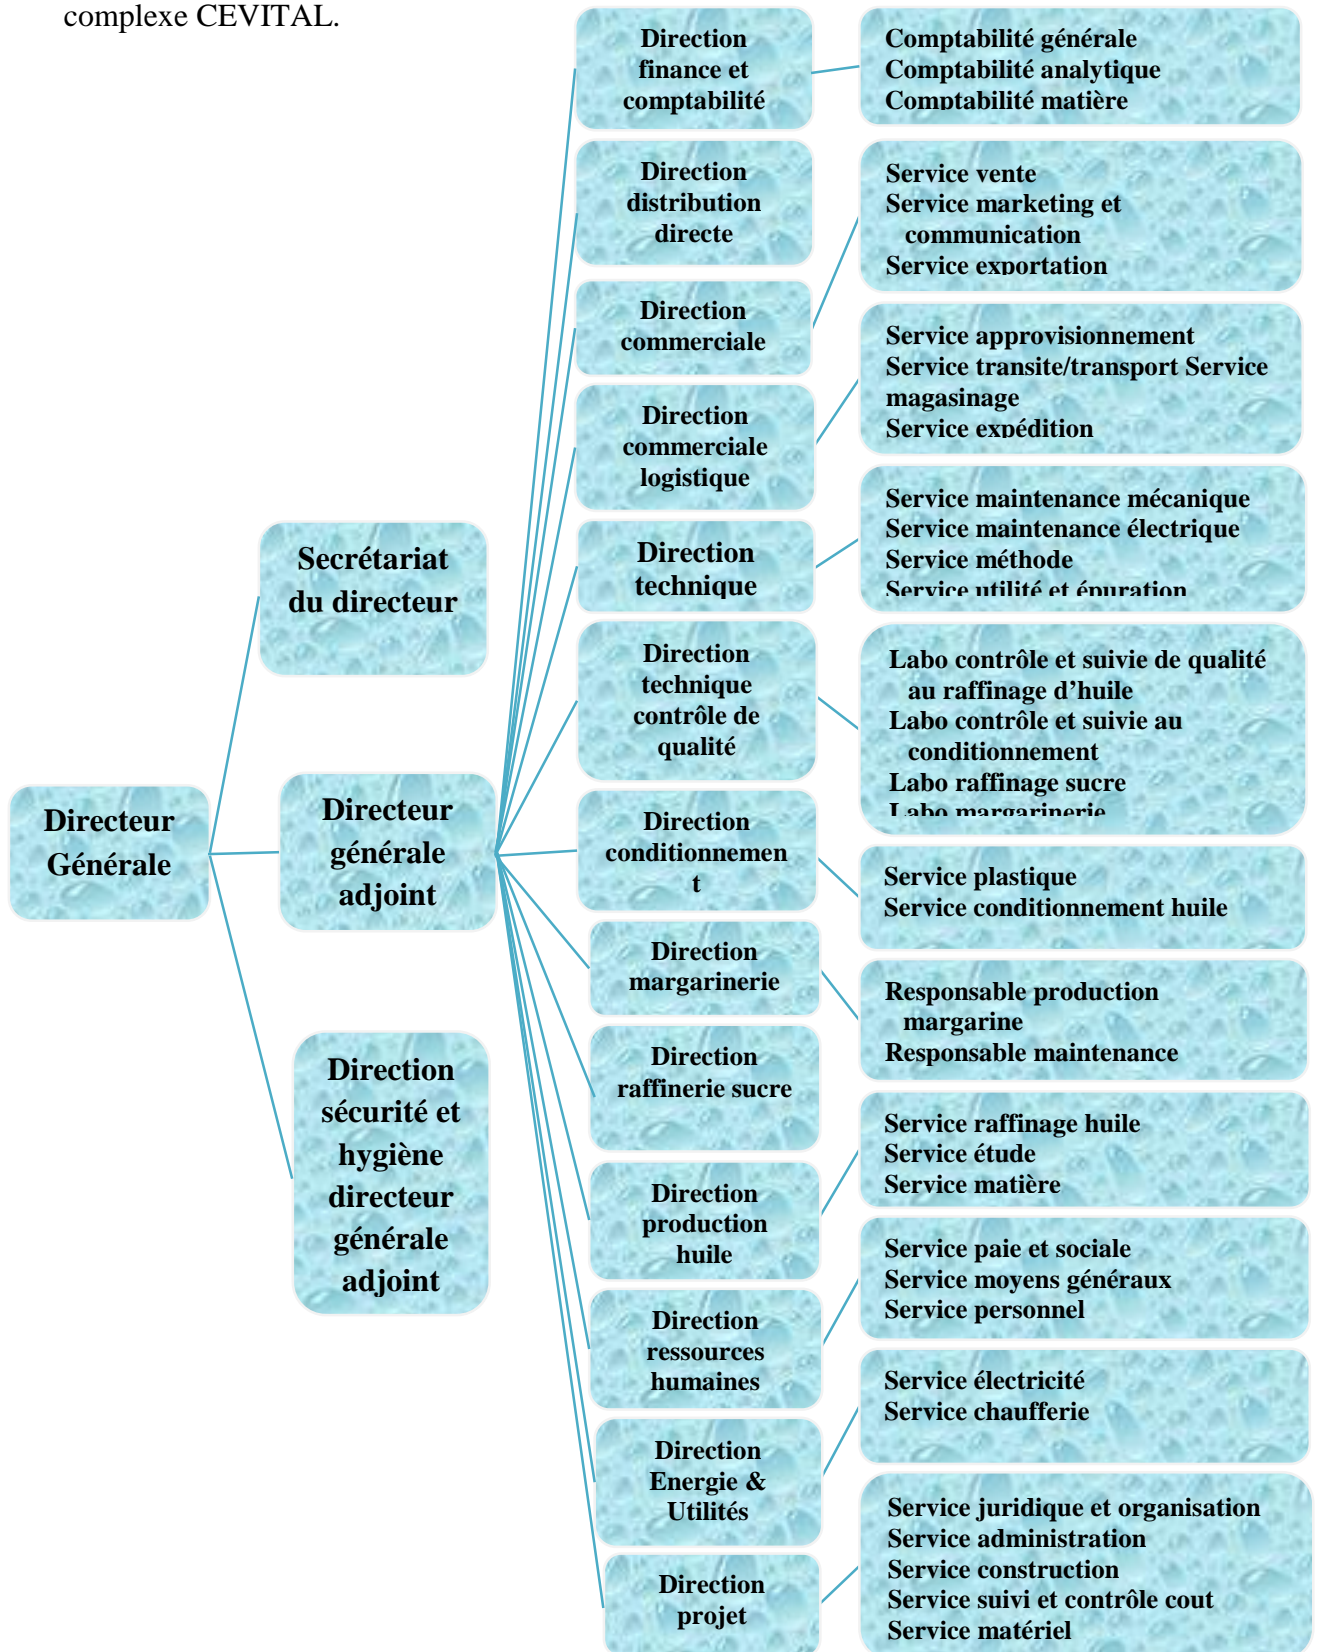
complexe CEVITAL.

Directeur Générale

Secrétariat du directeur

Directeur générale adjoint

Direction sécurité et hygiène directeur générale adjoint

Direction finance et comptabilité

Comptabilité générale
Comptabilité analytique
Comptabilité matière

Direction distribution directe

Service vente
Service marketing et communication
Service exportation

Direction commerciale

Service approvisionnement
Service transite/transport Service magasinage
Service expédition

Direction commerciale logistique

Service maintenance mécanique
Service maintenance électrique
Service méthode
Service utilité et épuration

Direction technique

Labo contrôle et suivie de qualité au raffinage d'huile
Labo contrôle et suivie au conditionnement
Labo raffinage sucre
Labo margarinerie

Direction technique contrôle de qualité

Service plastique
Service conditionnement huile

Direction conditionnement

Direction margarinerie

Responsable production margarine
Responsable maintenance

Direction raffinerie sucre

Service raffinage huile
Service étude
Service matière

Direction production huile

Service paie et sociale
Service moyens généraux
Service personnel

Direction ressources humaines

Service électricité
Service chaufferie

Direction Energie & Utilités

Service juridique et organisation
Service administration
Service construction
Service suivi et contrôle cout
Service matériel

Direction projet